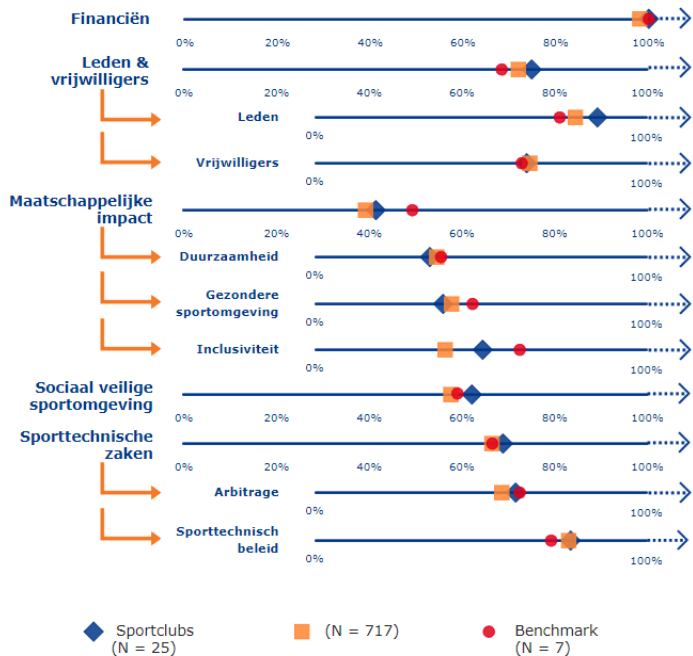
Financiën

0% 20% 40% 60% 80% 100%

Leden & vrijwilligers

0% 20% 40% 60% 80% 100%

Leden

0% 100%

Vrijwilligers

0% 100%

Maatschappelijke impact

0% 20% 40% 60% 80% 100%

Duurzaamheid

0% 100%

Gezondere sportomgeving

0% 100%

Inclusiviteit

0% 100%

Sociaal veilige sportomgeving

0% 20% 40% 60% 80% 100%

Sporttechnische zaken

0% 20% 40% 60% 80% 100%

Arbitrage

0% 100%

Sporttechnisch beleid

0% 100%

Sportclubs (N = 25)

(N = 717)

Benchmark (N = 7)